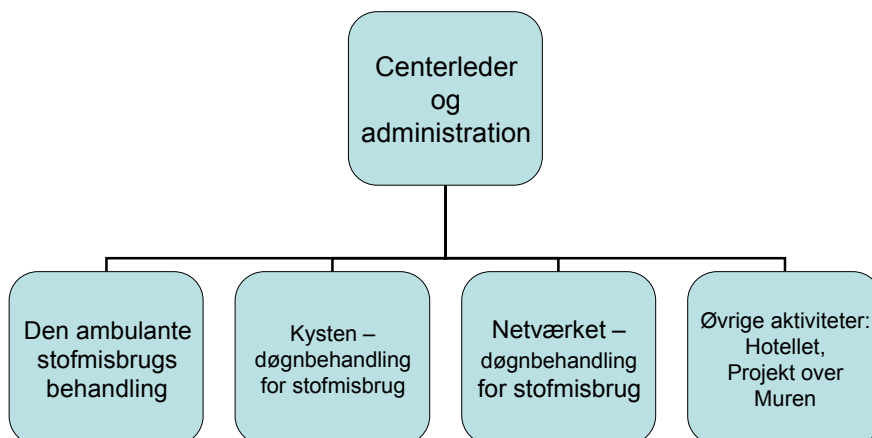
Centerleder og administration

Den ambulante stofmisbrugs behandling

Kysten – døgnbehandling for stofmisbrug

Netværket – døgnbehandling for stofmisbrug

Øvrige aktiviteter: Hotellet, Projekt over Muren